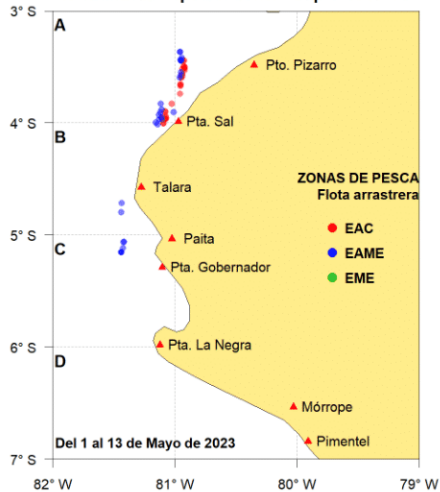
3° S
A
Pto. Pizarro
4° S
B
Pta. Sal
ZONAS DE PESCA
Flota arrastrera
Talara
5° S
C
Paita
EAC
EAME
Pta. Gobernador
EME
6° S
D
Pta. La Negra
Mórrope
Del 1 al 13 de Mayo de 2023
Pimentel
7° S
82° W
81° W
80° W
79° W